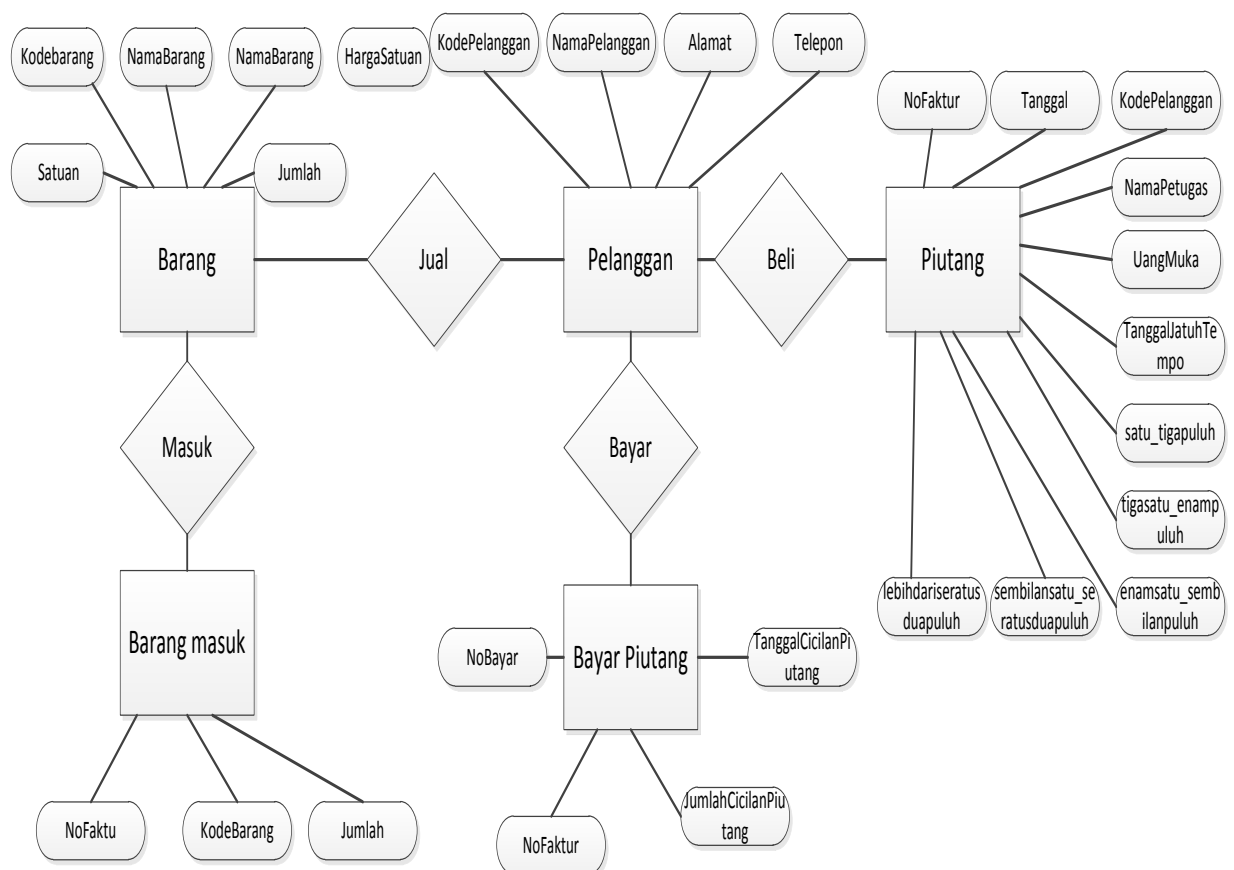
Kodebarang

NamaBarang

NamaBarang

HargaSatuan

KodePelanggan

NamaPelanggan

Alamat

Telepon

NoFaktur

Tanggal

KodePelanggan

Satuan

Jumlah

NamaPetugas

Barang

Jual

Pelanggan

Beli

Piutang

UangMuka

TanggalJatuhTempo

Masuk

Bayar

satu_tigapuluh

tigasatu_enampuluh

lebihdariseratusduapuluh

sembilansatu_seratusduapuluh

enamsatu_sembilanpuluh

Barang masuk

NoBayar

Bayar Piutang

TanggalCicilanPiutang

JumlahCicilanPiutang

NoFaktu

KodeBarang

Jumlah

NoFaktur